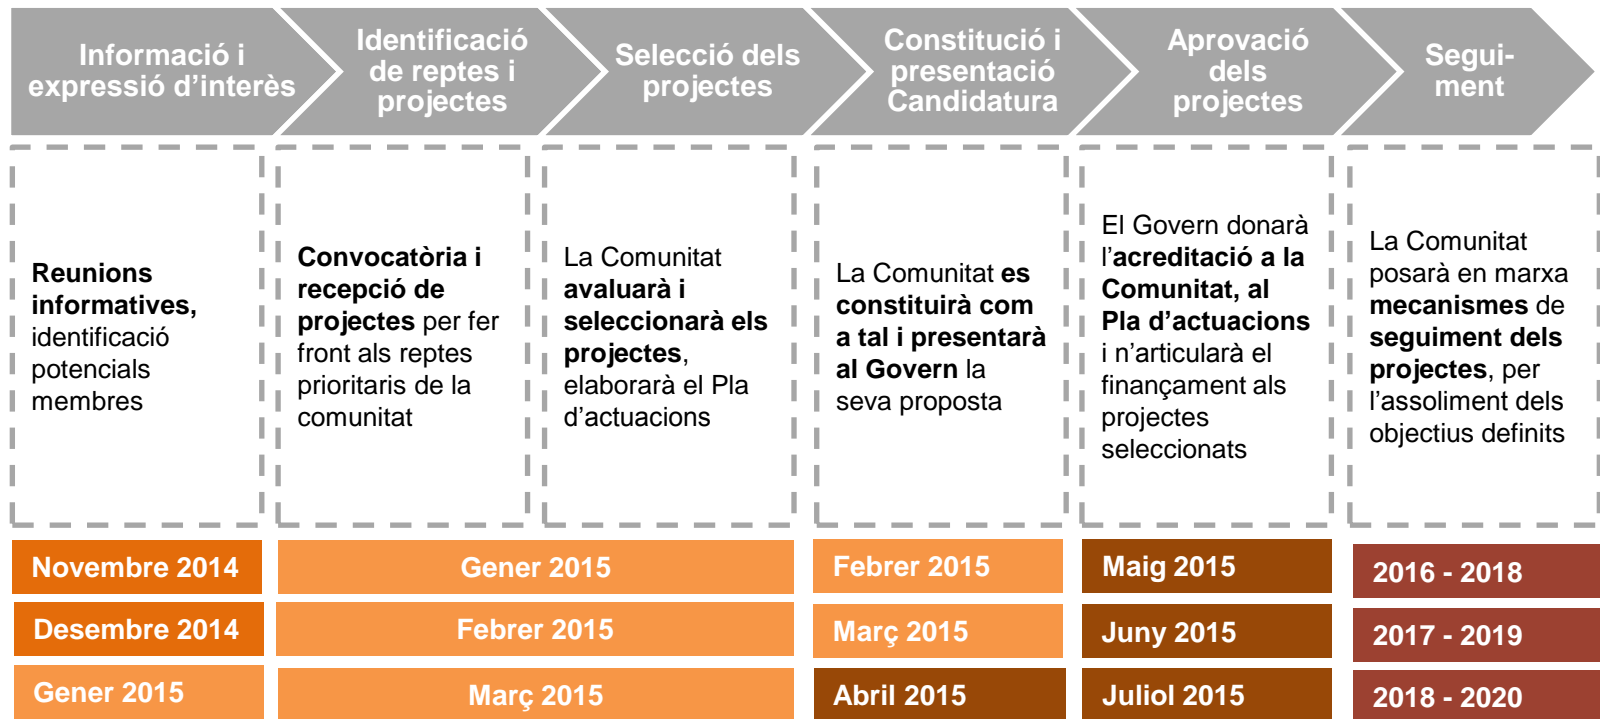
Informació i expressió d'interès

Identificació de reptes i projectes

Selecció dels projectes

Constitució i presentació Candidatura

Aprovació dels projectes

Seguiment

**Reunions informatives,** identificació potencials membres

**Convocatòria i recepció de projectes** per fer front als reptes prioritaris de la comunitat

La Comunitat **avaluarà i seleccionarà els projectes**, elaborarà el Pla d'actuacions

La Comunitat **es constituirà com a tal i presentarà al Govern** la seva proposta

El Govern donarà l'**acreditació a la Comunitat, al Pla d'actuacions** i n'articularà el finançament als projectes seleccionats

La Comunitat posarà en marxa **mecanismes** de **seguiment dels projectes**, per l'assoliment dels objectius definits

Novembre 2014

Desembre 2014

Gener 2015

Gener 2015

Febrer 2015

Març 2015

Febrer 2015

Març 2015

Abril 2015

Maig 2015

Juny 2015

Juliol 2015

2016 - 2018

2017 - 2019

2018 - 2020